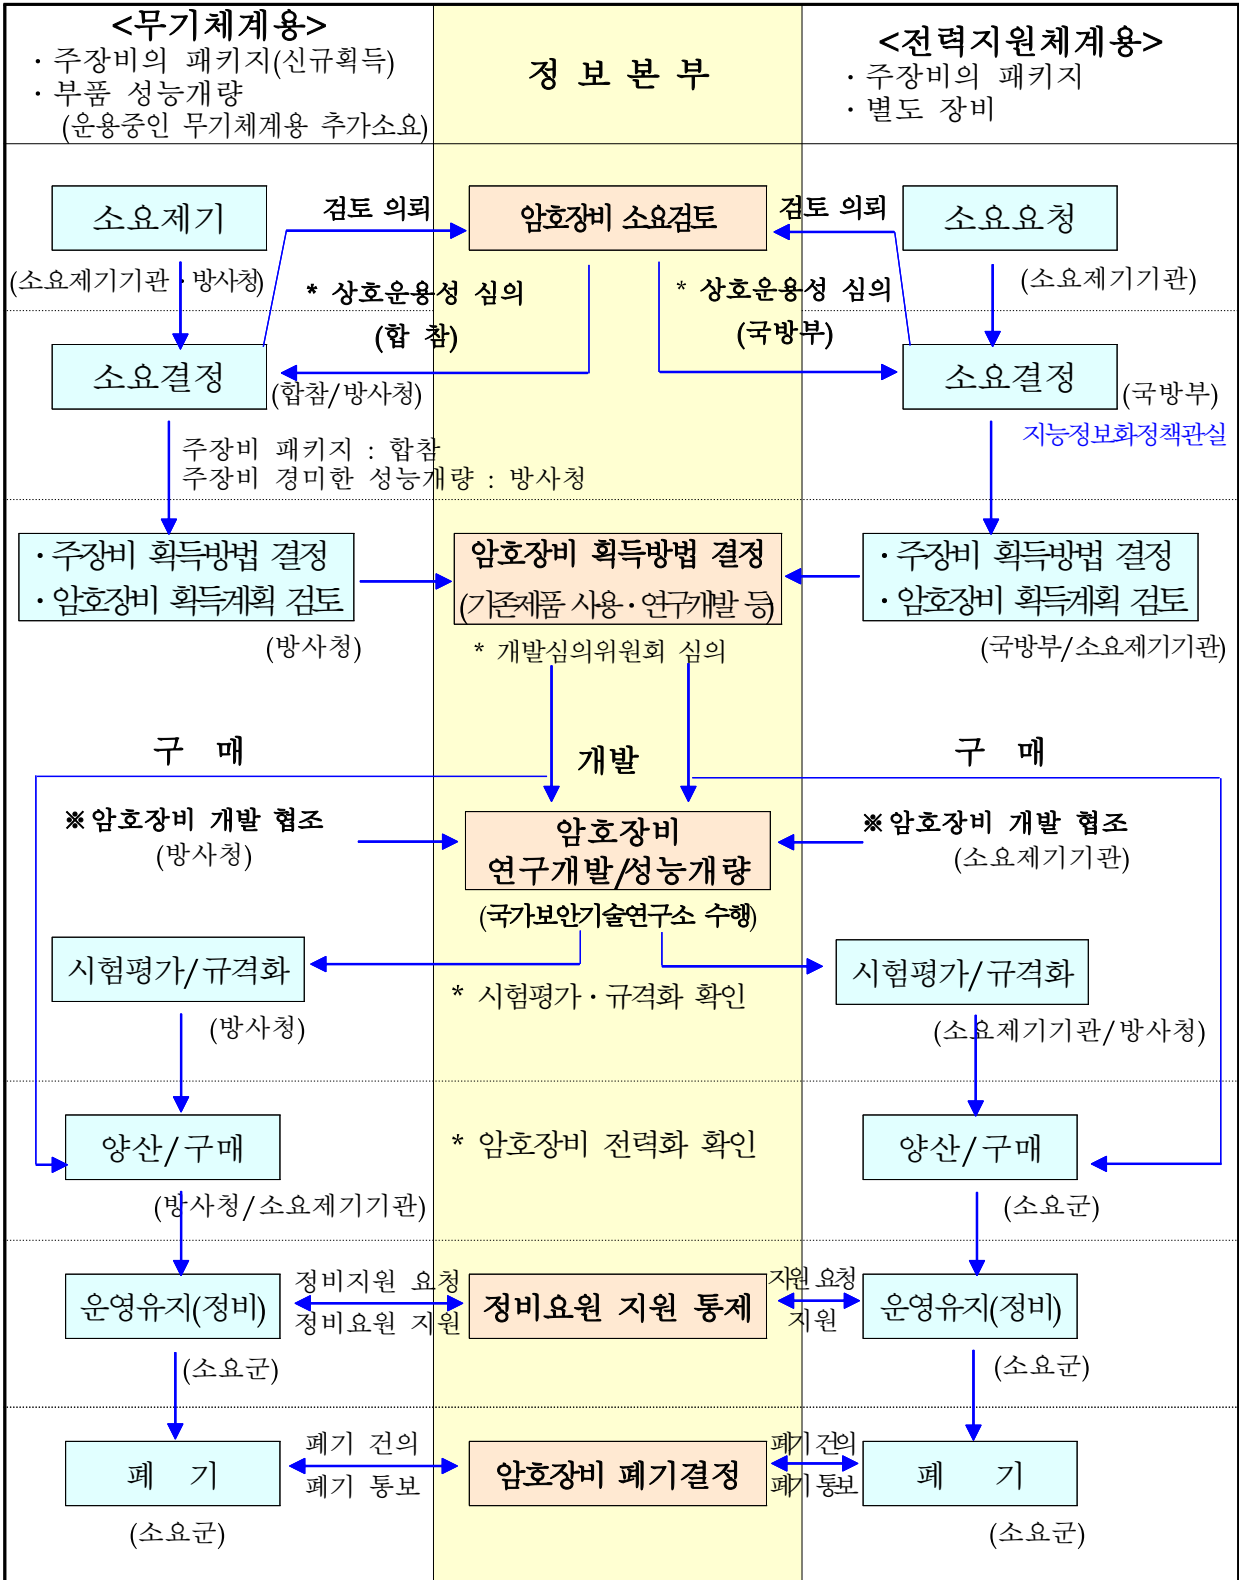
<무기체계용>
· 주장비의 패키지(신규획득)
· 부품 성능개량
(운용중인 무기체계용 추가소요)

정 보 본 부

<전력지원체계용>
· 주장비의 패키지
· 별도 장비

소요제기
(소요제기기관 · 방사청)
검토 의뢰
암호장비 소요검토
검토 의뢰
소요요청
(소요제기기관)

* 상호운용성 심의
(합 참)
* 상호운용성 심의
(국방부)

소요결정
(합참/방사청)
소요결정
(국방부)
지능정보화정책관실

주장비 패키지 : 합참
주장비 경미한 성능개량 : 방사청

· 주장비 획득방법 결정
· 암호장비 획득계획 검토
(방사청)
암호장비 획득방법 결정
(기존제품 사용 · 연구개발 등)
* 개발심의위원회 심의
· 주장비 획득방법 결정
· 암호장비 획득계획 검토
(국방부/소요제기기관)

구 매
개발
구 매

※암호장비 개발 협조
(방사청)
암호장비
연구개발/성능개량
(국가보안기술연구소 수행)
※암호장비 개발 협조
(소요제기기관)

시험평가/규격화
(방사청)
* 시험평가 · 규격화 확인
시험평가/규격화
(소요제기기관/방사청)

양산/구매
(방사청/소요제기기관)
* 암호장비 전력화 확인
양산/구매
(소요군)

운영유지(정비)
(소요군)
정비지원 요청
정비요원 지원
정비요원 지원 통제
지원 요청
지원
운영유지(정비)
(소요군)

폐 기
(소요군)
폐기 건의
폐기 통보
암호장비 폐기결정
폐기 건의
폐기 통보
폐 기
(소요군)